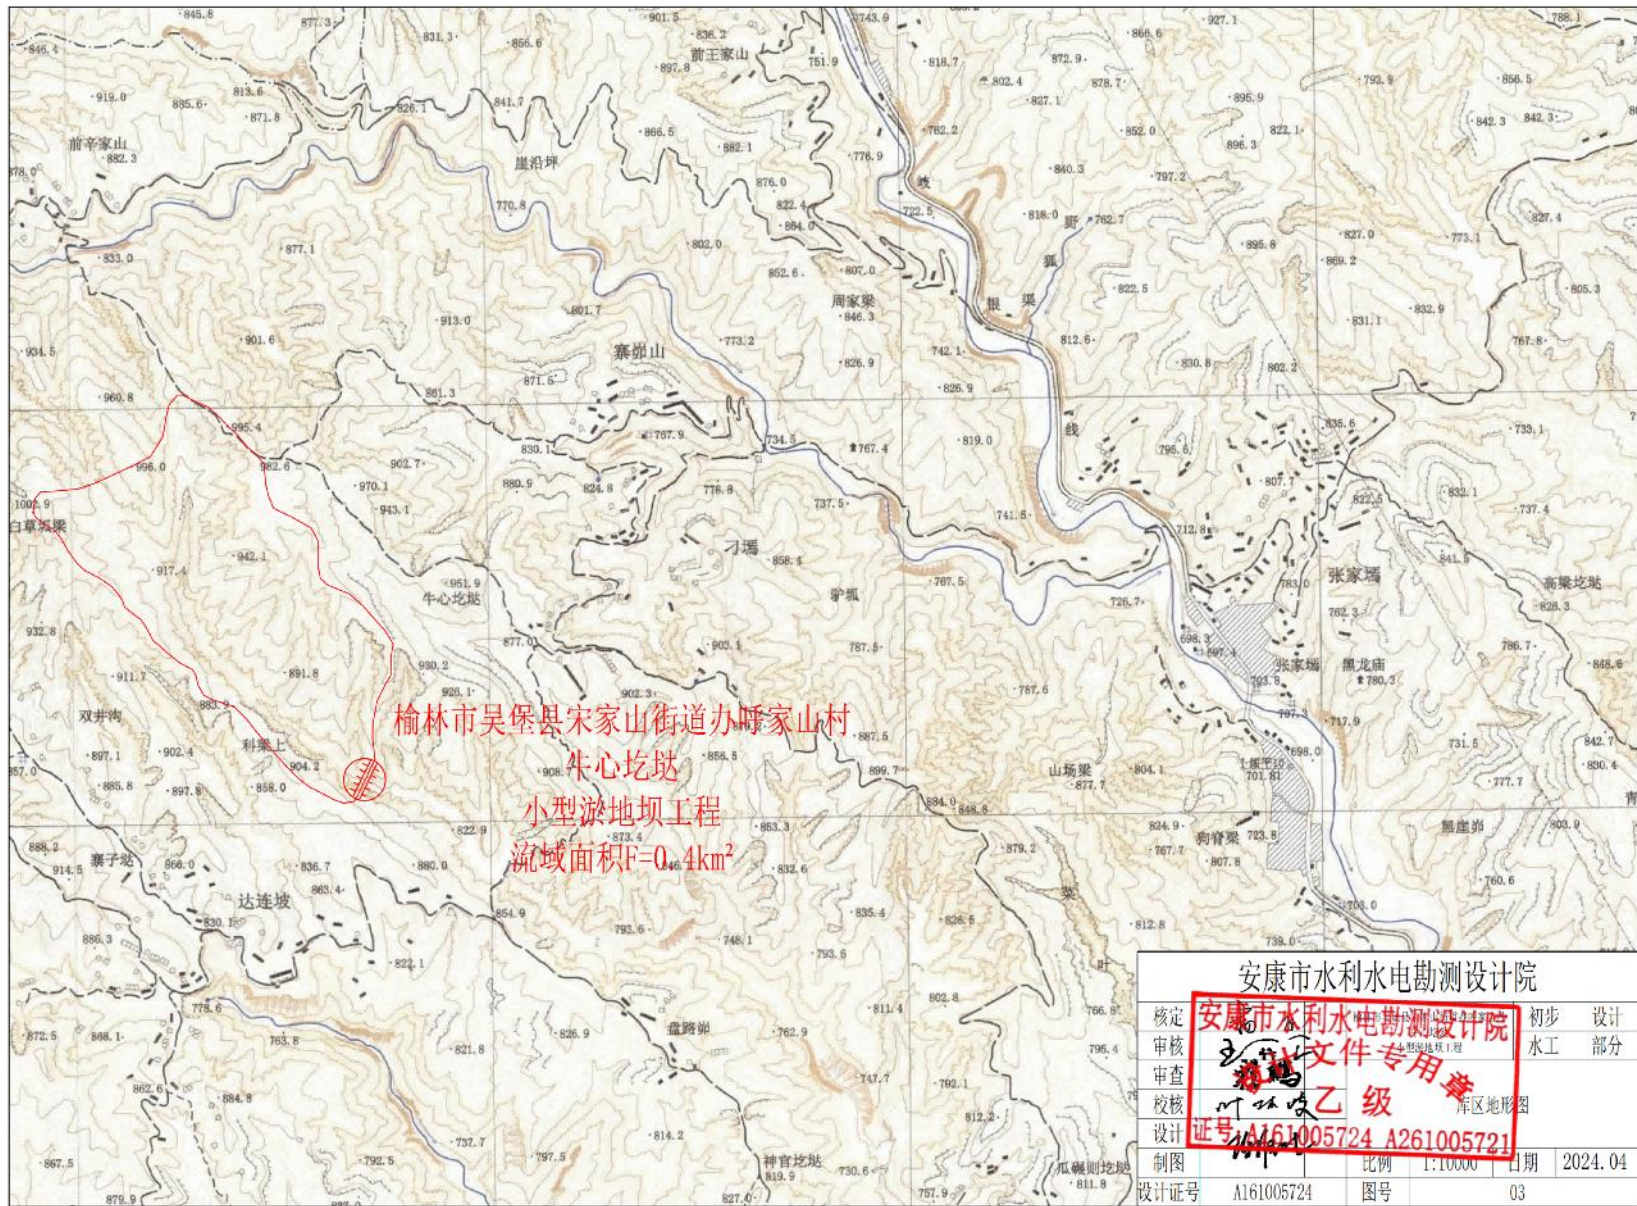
榆林市吴堡县宋家山街道办呼家山村
牛心圪垯
小型淤地坝工程
流域面积F=0.4km²

前辛家山 882.3
崖沿坪
前王家山
寨峁山
周家梁
刁瑪
张家瑪
黑龙庙
高梁圪垯
白草沟梁
双井沟
科梁上
牛心圪垯
寨子站
达连坡
山场梁
狗骨梁
盘路峁
神官圪垯
瓜碾则圪垯
885.8
919.0
885.6
813.6
871.8
877.1
833.0
934.5
901.6
960.8
913.0
995.4
996.0
982.6
1002.9
970.1
943.1
942.1
917.4
951.9
932.8
911.7
891.8
930.2
926.1
883.9
897.1
902.4
904.2
885.8
897.8
858.0
868.2
914.5
866.0
836.7
863.4
880.0
830.1
886.3
822.1
778.6
872.5
868.1
763.8
862.6
884.8
867.5
879.9
792.5
737.7
797.5
821.8
826.9
814.2
762.9
747.7
811.4
802.8
792.1
812.2
757.9
811.8
819.9
730.6
827.0
748.1
793.6
793.6
835.4
826.5
812.8
739.0
873.4
832.6
853.3
854.9
822.9
908.7
902.3
877.0
903.1
787.5
787.6
887.5
856.5
899.7
884.9
848.8
879.2
824.9
767.7
807.8
723.8
708.0
760.6
803.9
777.7
731.5
842.7
830.4
848.6
786.7
828.3
737.4
832.1
841.5
762.3
726.7
698.3
697.4
703.8
707.3
717.9
698.0
701.81
780.3
804.1
877.7
733.1
767.8
832.9
805.3
773.1
827.4
842.3
856.5
788.1
927.1
895.9
822.1
896.3
852.0
797.2
840.3
818.0
762.7
895.8
869.2
827.0
822.5
831.1
812.6
830.8
802.2
835.6
795.6
807.7
822.5
712.8
783.0
741.5
819.0
826.9
742.1
826.9
846.3
807.0
852.6
864.0
822.4
876.0
882.1
866.5
897.8
901.5
838.2
751.9
743.9
818.7
802.4
827.1
872.9
878.7
866.6
776.9
762.2
722.5
773.2
801.7
802.0
770.8
841.7
856.6
831.3
877.3
845.8
846.4
826.1
878.0
861.3
902.7
830.1
880.9
824.8
767.9
776.8
734.5
767.4
737.5
858.4
787.5
815.7
781.5
铁
野
狐
银
梁
线

安康市水利水电勘测设计院
安康市水利水电勘测设计院
文件专用章
乙 级
证号 A161005724 A261005721

| 核定 | | | 初步 | 设计 |
|---|---|---|---|---|
| 审核 | | 型淤地坝工程 | 水工 | 部分 |
| 审查 | | | | |
| 校核 | | 库区地形图 | | |
| 设计 | | | | |
| 制图 | | 比例 1:10000 | 日期 | 2024.04 |
| 设计证号 | A161005724 | 图号 | 03 | |